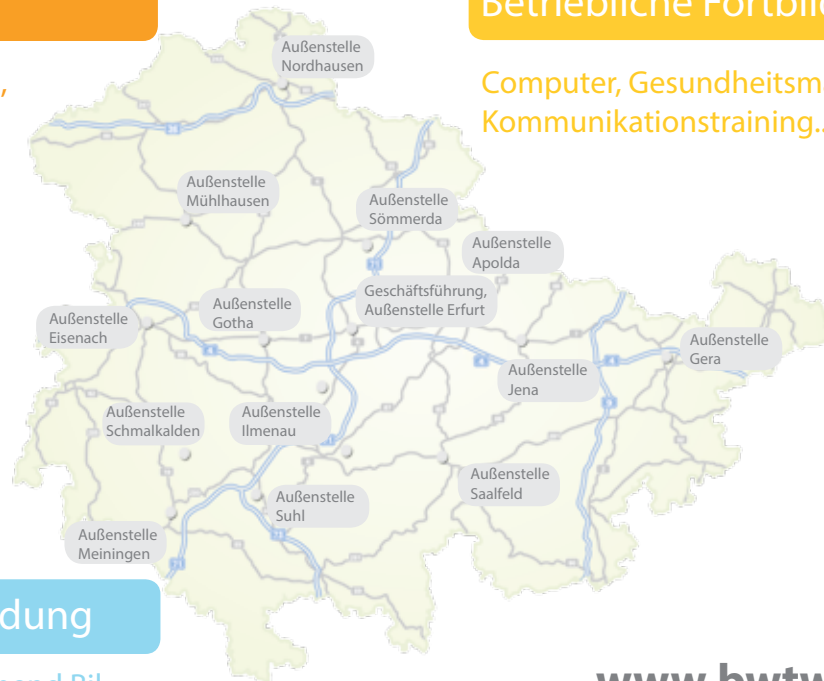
Betriebliche Fortbil

Computer, Gesundheitsm
Kommunikationstraining...

Außenstelle Nordhausen

Außenstelle Mühlhausen

Außenstelle Sömmerda

Außenstelle Apolda

Geschäftsführung, Außenstelle Erfurt

Außenstelle Gotha

Außenstelle Eisenach

Außenstelle Gera

Außenstelle Jena

Außenstelle Schmalkalden

Außenstelle Ilmenau

Außenstelle Saalfeld

Außenstelle Suhl

Außenstelle Meiningen

dung

www.bwtw